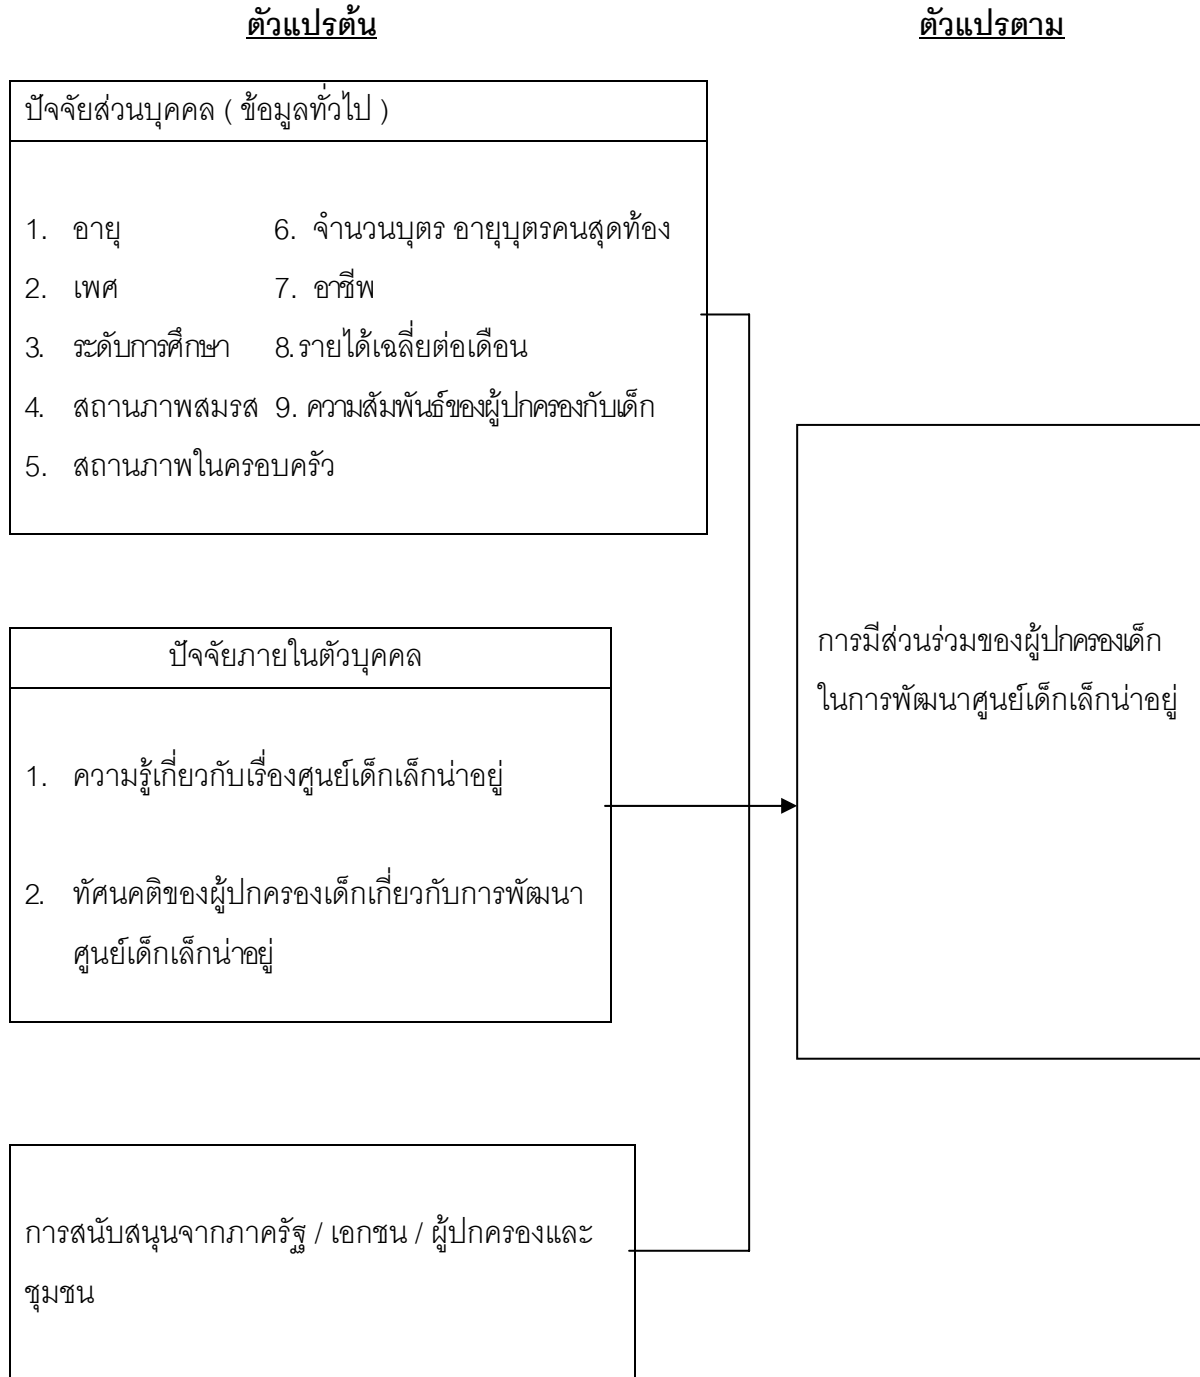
ตัวแปรต้น

ตัวแปรตาม

ปัจจัยส่วนบุคคล ( ข้อมูลทั่วไป )

1. อายุ
2. เพศ
3. ระดับการศึกษา
4. สถานภาพสมรส
5. สถานภาพในครอบครัว
6. จำนวนบุตร อายุบุตรคนสุดท้อง
7. อาชีพ
8.รายได้เฉลี่ยต่อเดือน
9. ความสัมพันธ์ของผู้ปกครองกับเด็ก

ปัจจัยภายในตัวบุคคล

1. ความรู้เกี่ยวกับเรื่องศูนย์เด็กเล็กน่าอยู่

2. ทัศนคติของผู้ปกครองเด็กเกี่ยวกับการพัฒนาศูนย์เด็กเล็กน่าอยู่

การสนับสนุนจากภาครัฐ / เอกชน / ผู้ปกครองและชุมชน

การมีส่วนร่วมของผู้ปกครองเด็กในการพัฒนาศูนย์เด็กเล็กน่าอยู่